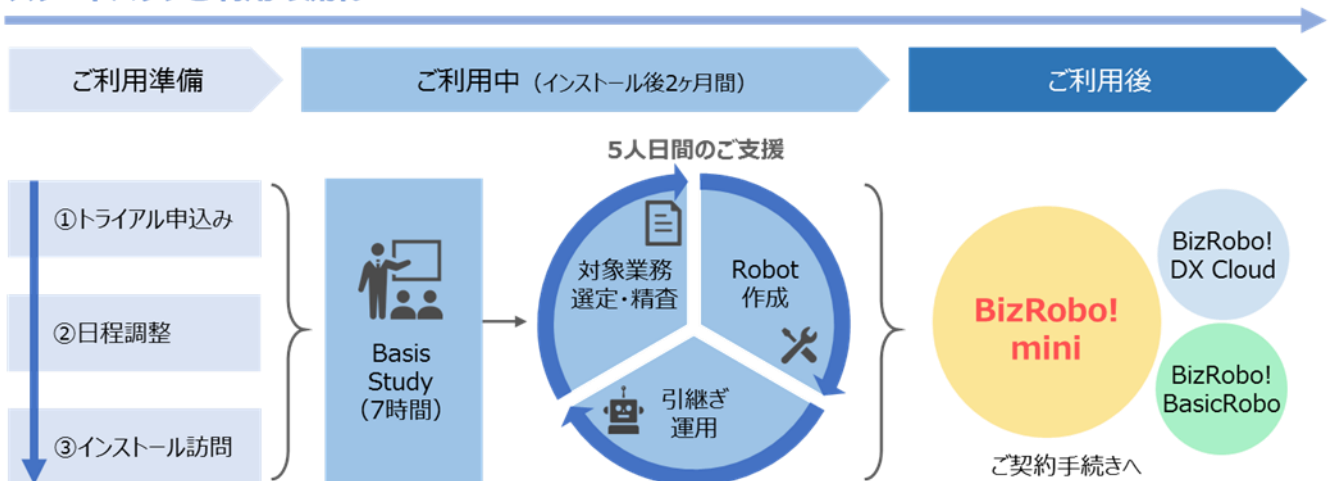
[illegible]

ご利用準備

ご利用中（インストール後2ヶ月間）

ご利用後

5人日間のご支援

①トライアル申込み

②日程調整

③インストール訪問

Basis Study (7時間)

対象業務 選定・精査

Robot 作成

引継ぎ 運用

BizRobo! mini

BizRobo! DX Cloud

BizRobo! BasicRobo

ご契約手続きへ